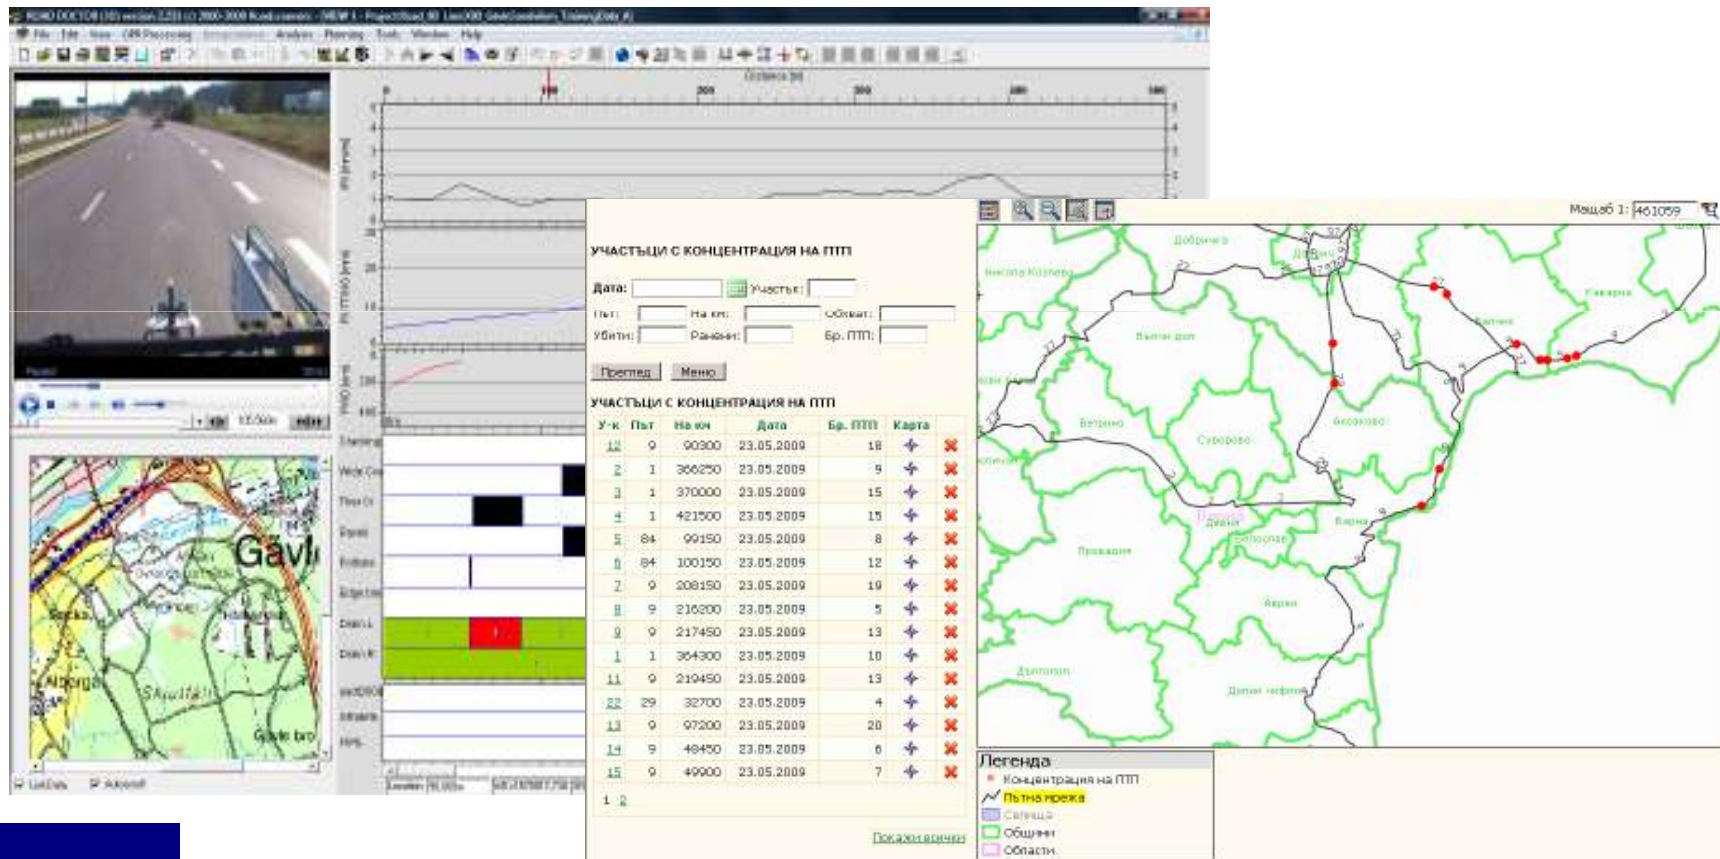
ROAD DOCTOR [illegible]

File Edit View GPS Processing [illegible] Analysis Planning Tools Window Help

Distance [m]

0 100 200 300 400 500

Gävl

Skuttå

Gävle bro

Alborga

УЧАСТЪЦИ С КОНЦЕНТРАЦИЯ НА ПТП

Дата: Участък:

Път: На км: Област:

Убити: Ранени: Бр. ПТП:

Преглед Меню

УЧАСТЪЦИ С КОНЦЕНТРАЦИЯ НА ПТП

| У-к | Път | На км | Дата | Бр. ПТП | Карта | |
|---|---|---|---|---|---|---|
| 12 | 9 | 90300 | 23.05.2009 | 18 | | |
| 2 | 1 | 366250 | 23.05.2009 | 9 | | |
| 3 | 1 | 370000 | 23.05.2009 | 15 | | |
| 4 | 1 | 421500 | 23.05.2009 | 15 | | |
| 5 | 84 | 99150 | 23.05.2009 | 8 | | |
| 6 | 84 | 100150 | 23.05.2009 | 12 | | |
| 7 | 9 | 208150 | 23.05.2009 | 19 | | |
| 8 | 9 | 216200 | 23.05.2009 | 5 | | |
| 9 | 9 | 217450 | 23.05.2009 | 13 | | |
| 1 | 1 | 364300 | 23.05.2009 | 10 | | |
| 11 | 9 | 219450 | 23.05.2009 | 13 | | |
| 22 | 29 | 32700 | 23.05.2009 | 4 | | |
| 13 | 9 | 97200 | 23.05.2009 | 20 | | |
| 14 | 9 | 48450 | 23.05.2009 | 6 | | |
| 15 | 9 | 49900 | 23.05.2009 | 7 | | |

1 2

Покажи всички

Мащаб 1: 461059

Добрич

Никола Козлево

Каварна

Вълчи дол

Балчик

Ветрино

Суворово

Аксаково

Варна

Девня

Белослав

Провадия

Авен

Дългопол

Долни чифлик

Легенда

Концентрация на ПТП

Пътна мрежа

Селища

Общини

Области